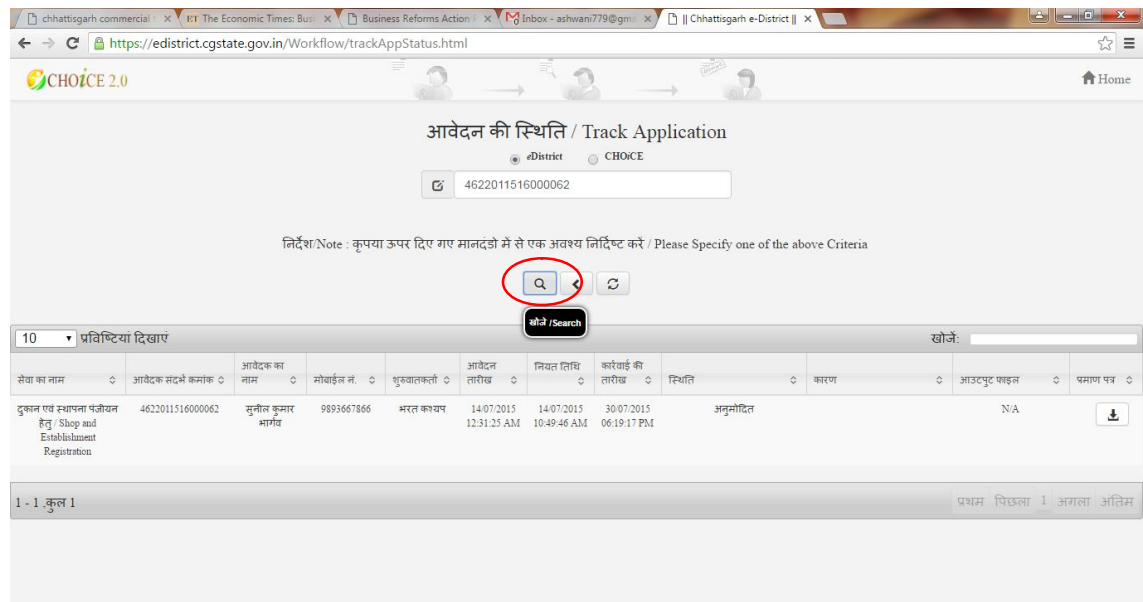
chhattisgarh commercial | ET The Economic Times: Busi | Business Reforms Action | Inbox - ashwani779@gma | || Chhattisgarh e-District ||

https://edistrict.cgstate.gov.in/Workflow/trackAppStatus.html

CHOiCE 2.0

Home

आवेदन की स्थिति / Track Application

eDistrict CHOiCE

4622011516000062

निर्देश/Note : कृपया ऊपर दिए गए मानदंडो में से एक अवश्य निर्दिष्ट करें / Please Specify one of the above Criteria

खोजें /Search

10 प्रविष्टियां दिखाएं

खोजें:

| सेवा का नाम | आवेदक संदर्भ क्रमांक | आवेदक का नाम | मोबाईल नं. | शुरुवातकर्ता | आवेदन तारीख | नियत तिथि | कार्रवाई की तारीख | स्थिति | कारण | आउटपुट फाइल | प्रमाण पत्र |
|---|---|---|---|---|---|---|---|---|---|---|---|
| दुकान एवं स्थापना पंजीयन हेतु / Shop and Establishment Registration | 4622011516000062 | सुनील कुमार भार्गव | 9893667866 | भरत कश्यप | 14/07/2015 12:31:25 AM | 14/07/2015 10:49:46 AM | 30/07/2015 06:19:17 PM | अनुमोदित | | N/A | |

1 - 1 कुल 1

प्रथम पिछला 1 अगला अंतिम